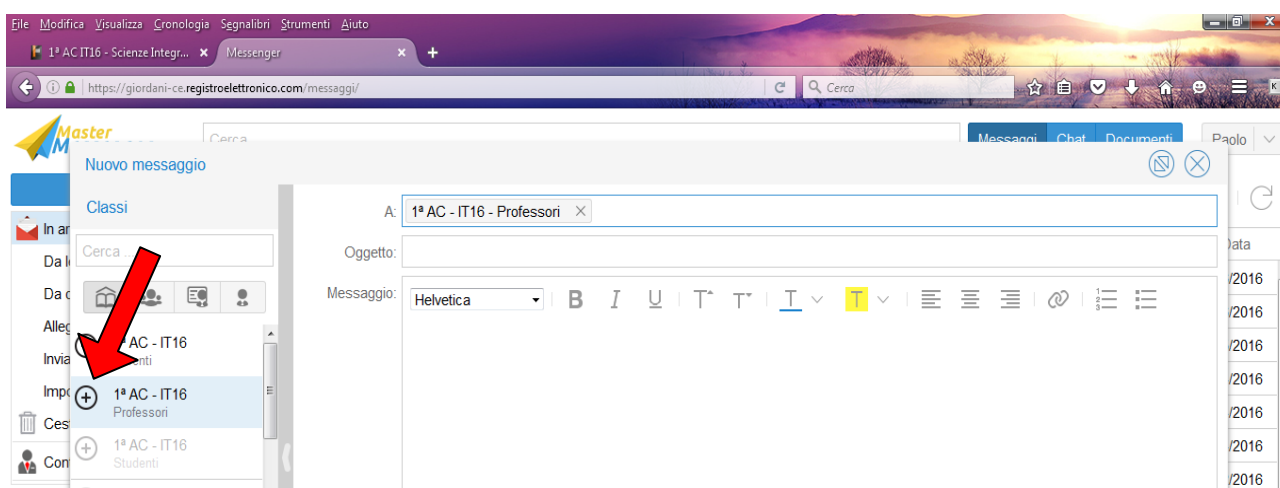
File Modifica Visualizza Cronologia Segnalibri Strumenti Aiuto

1ª AC IT16 - Scienze Integr... × Messenger × +

https://giordani-ce.registroelettronico.com/messaggi/

Cerca

Master

Cerca

Messaggi Chat Documenti

Paolo

Nuovo messaggio

Classi

Cerca

In ar

Da l

Da c

Alleg

Invia

Impo

Ces

Con

1ª AC - IT16
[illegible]nti

1ª AC - IT16
Professori

1ª AC - IT16
Studenti

A: 1ª AC - IT16 - Professori ×

Oggetto:

Messaggio: Helvetica

B I U T T T T

Data

/2016

/2016

/2016

/2016

/2016

/2016

/2016